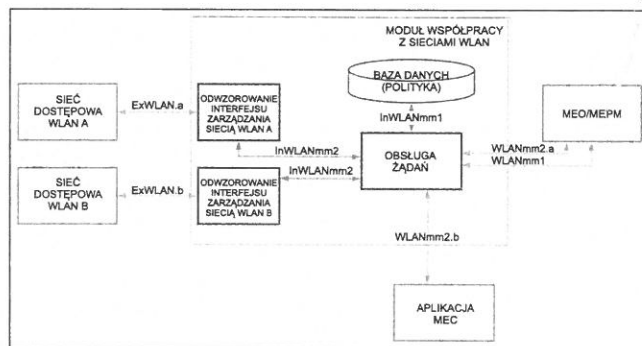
MODUŁ WSPÓŁPRACY Z SIECIAMI WLAN

BAZA DANYCH (POLITYKA)

SIEĆ DOSTĘPOWA WLAN A

ExWLAN.a

ODWZOROWANIE INTERFEJSU ZARZĄDZANIA SIECIĄ WLAN A

InWLANmm1

MEO/MEPM

InWLANmm2

OBSŁUGA ŻĄDAŃ

WLANmm2.a

WLANmm1

SIEĆ DOSTĘPOWA WLAN B

ExWLAN.b

ODWZOROWANIE INTERFEJSU ZARZĄDZANIA SIECIĄ WLAN B

InWLANmm2

WLANmm2.b

APLIKACJA MEC